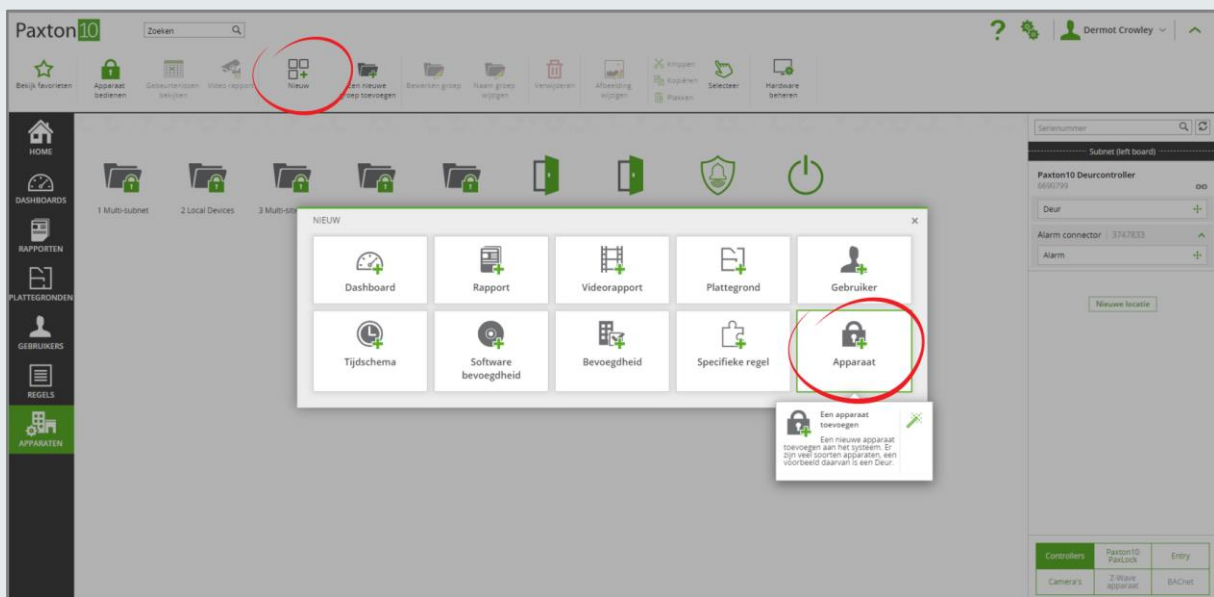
Paxton10

Zoeken

? Dermot Crowley

Bekijk favorieten
Apparaat bedienen
Gebeurtenissen bekijken
Video rapport
Nieuw
Een nieuwe groep toevoegen
Bewerken groep
Naam groep wijzigen
Verwijderen
Afbeelding wijzigen
Knippen
Kopiëren
Plakken
Selecteer
Hardware beheren

HOME
DASHBOARDS
RAPPORTEN
PLATTEGRONDEN
GEBRUIKERS
REGELS
APPARATEN

1 Multi-subnet
2 Local Devices
3 Multi-site

NIEUW

Dashboard
Rapport
Videorapport
Plattegrond
Gebruiker
Tijdschema
Software bevoegdheid
Bevoegdheid
Specifieke regel
Apparaat

Een apparaat toevoegen
Een nieuwe apparaat toevoegen aan het systeem. Er zijn veel soorten apparaten, een voorbeeld daarvan is een Deur.

Serienummer

Subnet (left board)

Paxton10 Deurcontroller
6690799

Deur

Alarm connector : 3747833

Alarm

Nieuwe locatie

Controllers
Paxton10 PaxLock
Entry
Camera's
Z-Wave apparaat
BACnet